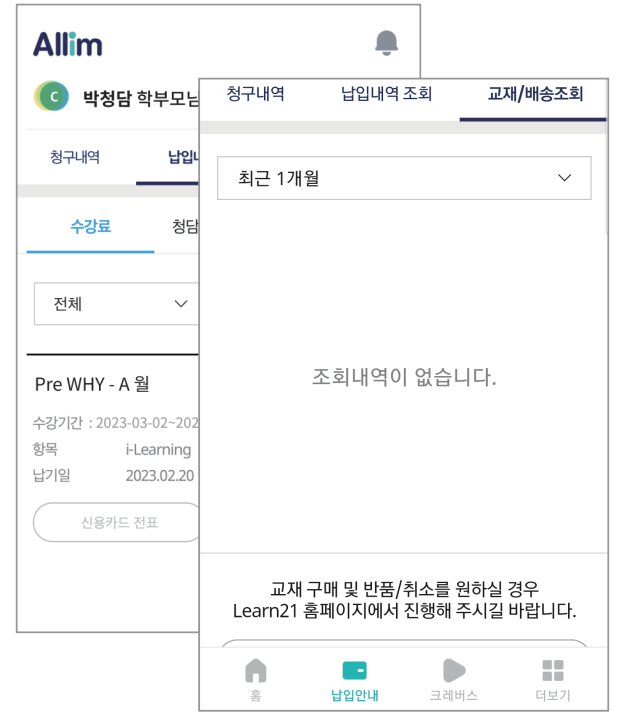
Allim

C 박청담 학부모님

청구내역 납입

수강료 청담

전체

Pre WHY - A 월

수강기간 : 2023-03-02~202

항목 i-Learning

납기일 2023.02.20

신용카드 전표

청구내역 납입내역 조회 교재/배송조회

최근 1개월

조회내역이 없습니다.

교재 구매 및 반품/취소를 원하실 경우 Learn21 홈페이지에서 진행해 주시길 바랍니다.

홈 납입안내 크레버스 더보기